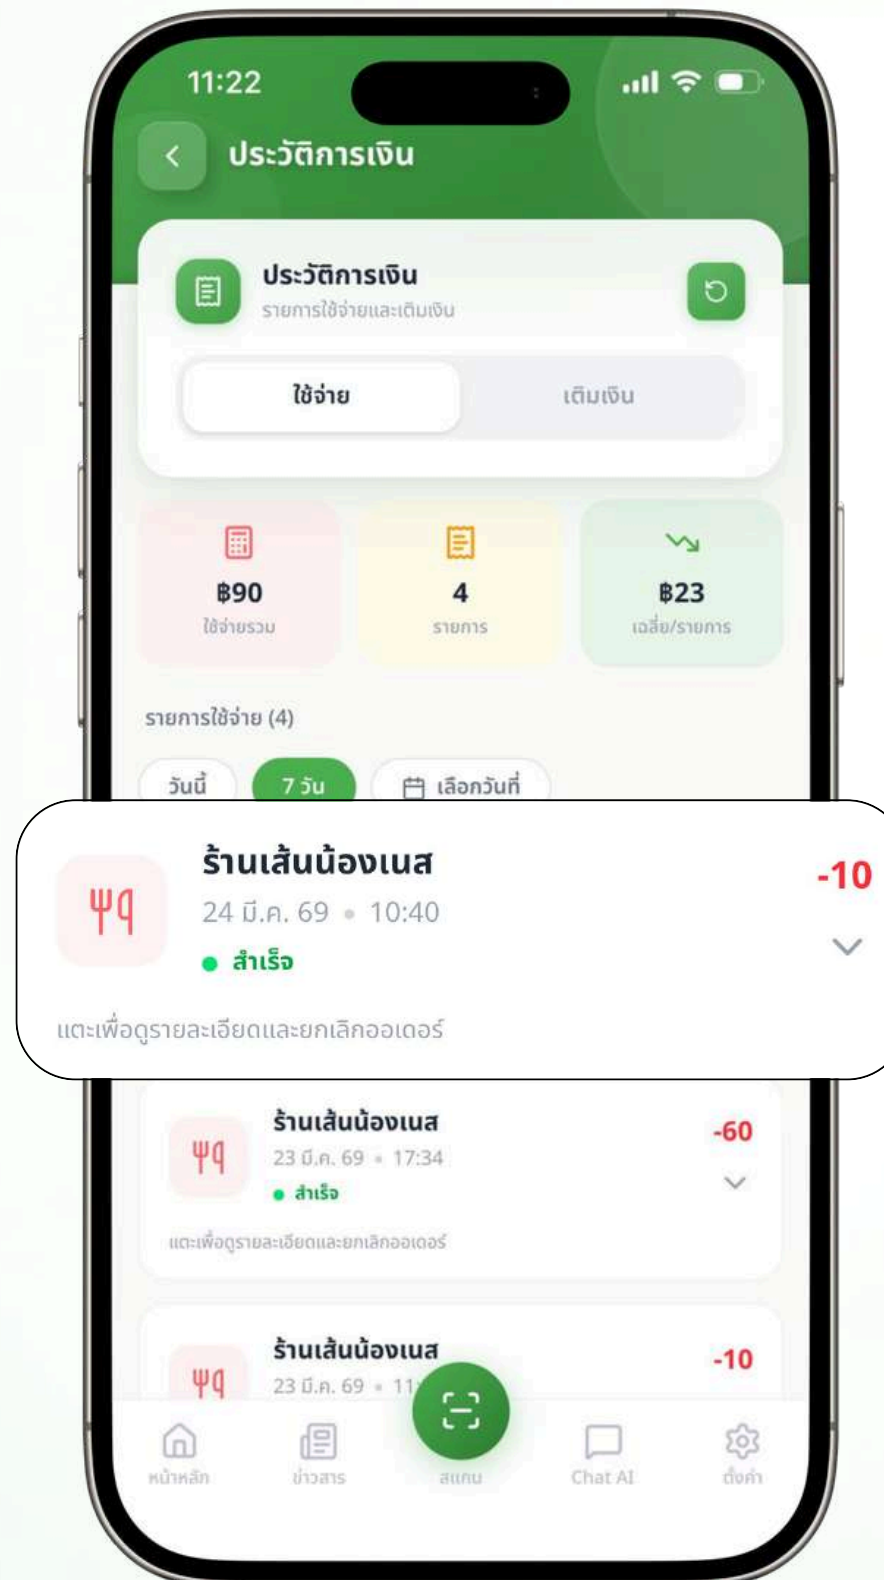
11:22

ประวัติการเงิน

ประวัติการเงิน
รายการใช้จ่ายและเติมเงิน

ใช้จ่าย
เติมเงิน

฿90
ใช้จ่ายรวม

4
รายการ

฿23
เฉลี่ย/รายการ

รายการใช้จ่าย (4)

วันนี้
7 วัน
เลือกวันที่

ร้านเส้นน้องเนส
24 มี.ค. 69 • 10:40
สำเร็จ
-10
แตะเพื่อดูรายละเอียดและยกเลิกออเดอร์

ร้านเส้นน้องเนส
23 มี.ค. 69 • 17:34
สำเร็จ
-60
แตะเพื่อดูรายละเอียดและยกเลิกออเดอร์

ร้านเส้นน้องเนส
23 มี.ค. 69 • 11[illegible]
-10

หน้าหลัก
ข่าวสาร
สแกน
Chat AI
ตั้งค่า